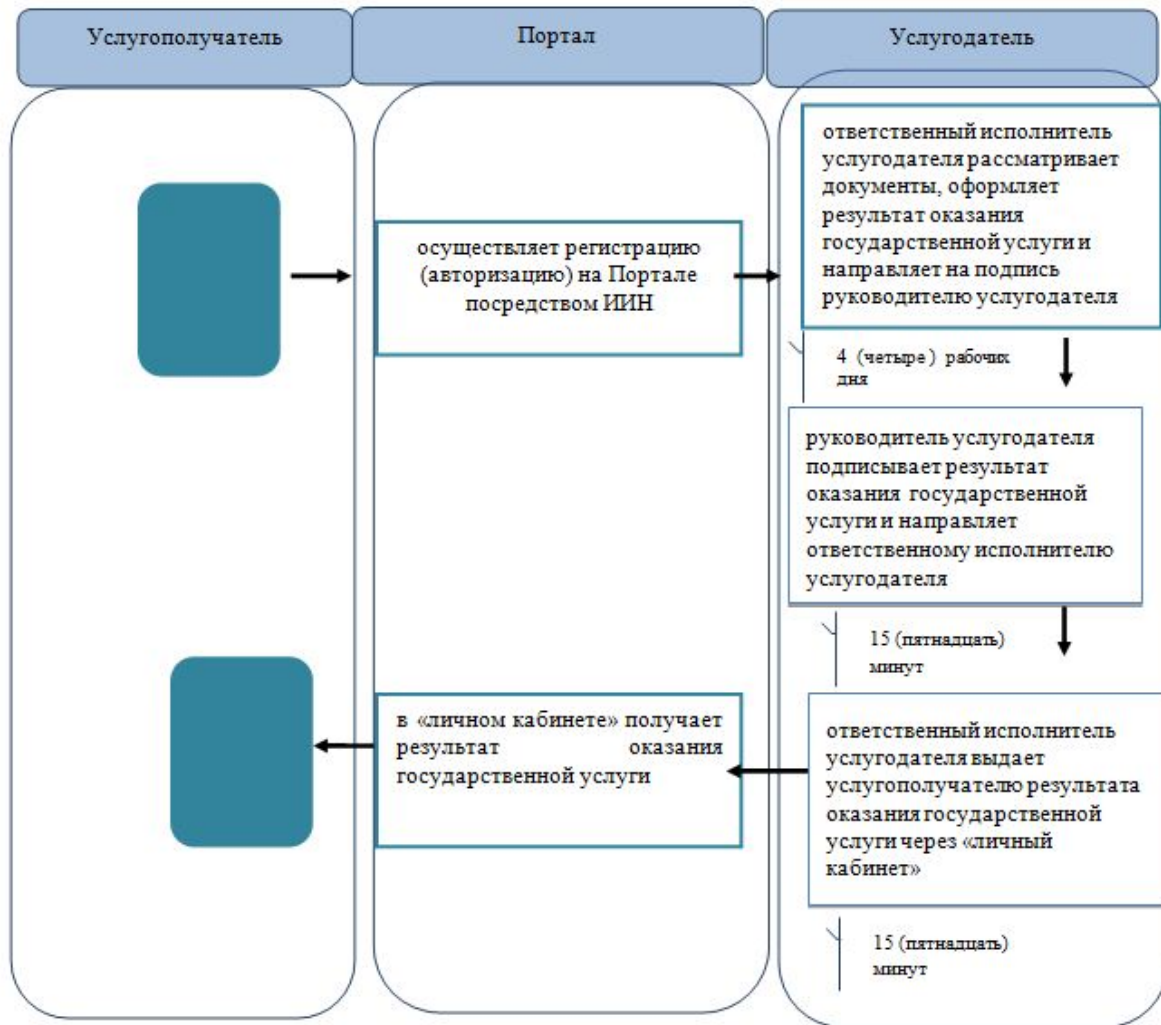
Услугополучатель

Портал

Услугодатель

осуществляет регистрацию (авторизацию) на Портале посредством ИИН

ответственный исполнитель услугодателя рассматривает документы, оформляет результат оказания государственной услуги и направляет на подпись руководителю услугодателя

4 (четыре) рабочих дня

руководитель услугодателя подписывает результат оказания государственной услуги и направляет ответственному исполнителю услугодателя

15 (пятнадцать) минут

в «личном кабинете» получает результат оказания государственной услуги

ответственный исполнитель услугодателя выдает услугополучателю результата оказания государственной услуги через «личный кабинет»

15 (пятнадцать) минут